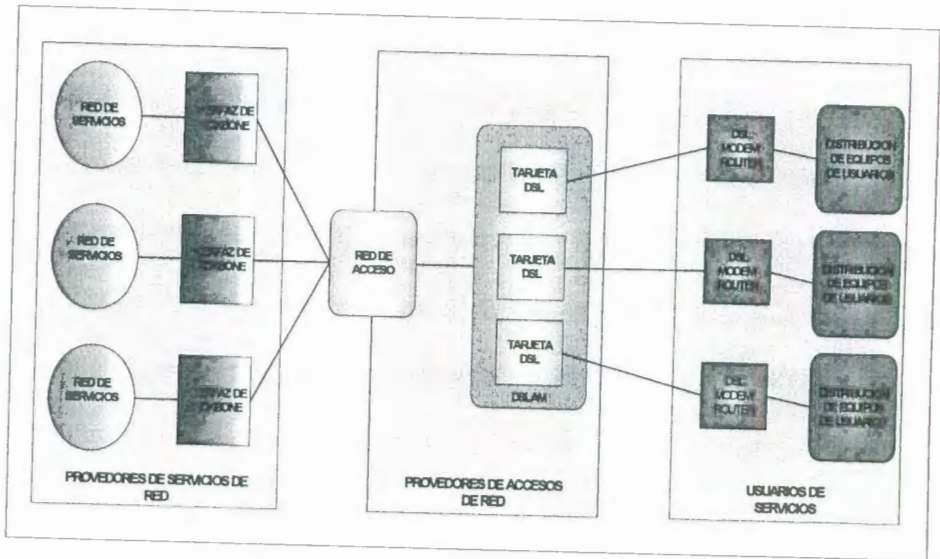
RED DE SERVICIOS

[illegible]ERFAZ DE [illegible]CKBONE

RED DE SERVICIOS

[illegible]ERFAZ DE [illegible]CKBONE

RED DE SERVICIOS

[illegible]ERFAZ DE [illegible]CKBONE

PROVEEDORES DE SERVICIOS DE RED

RED DE ACCESO

TARJETA DSL

TARJETA DSL

TARJETA DSL

DSLAM

PROVEDORES DE ACCESOS DE RED

DSL MODEM/ ROUTER

DISTRIBUCION DE EQUIPOS DE USUARIOS

DSL MODEM/ ROUTER

DISTRIBUCION DE EQUIPOS DE USUARIOS

DSL MODEM/ ROUTER

DISTRIBUCION DE EQUIPOS DE USUARIOS

USUARIOS DE SERVICIOS